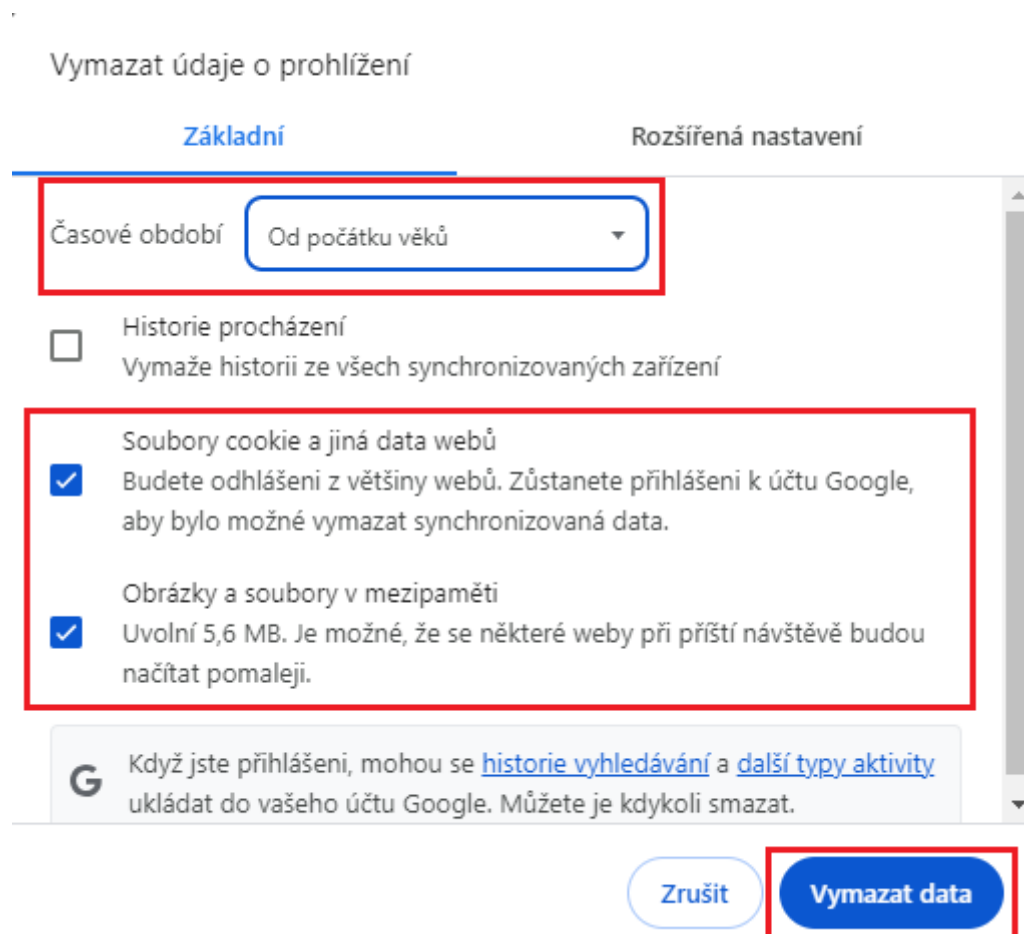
Vymazat údaje o prohlížení

Základní

Rozšířená nastavení

Časové období

Od počátku věků

Historie procházení
Vymaže historii ze všech synchronizovaných zařízení

Soubory cookie a jiná data webů
Budete odhlášeni z většiny webů. Zůstanete přihlášeni k účtu Google, aby bylo možné vymazat synchronizovaná data.

Obrázky a soubory v mezipaměti
Uvolní 5,6 MB. Je možné, že se některé weby při příští návštěvě budou načítat pomaleji.

G

Když jste přihlášeni, mohou se historie vyhledávání a další typy aktivity ukládat do vašeho účtu Google. Můžete je kdykoli smazat.

Zrušit

Vymazat data